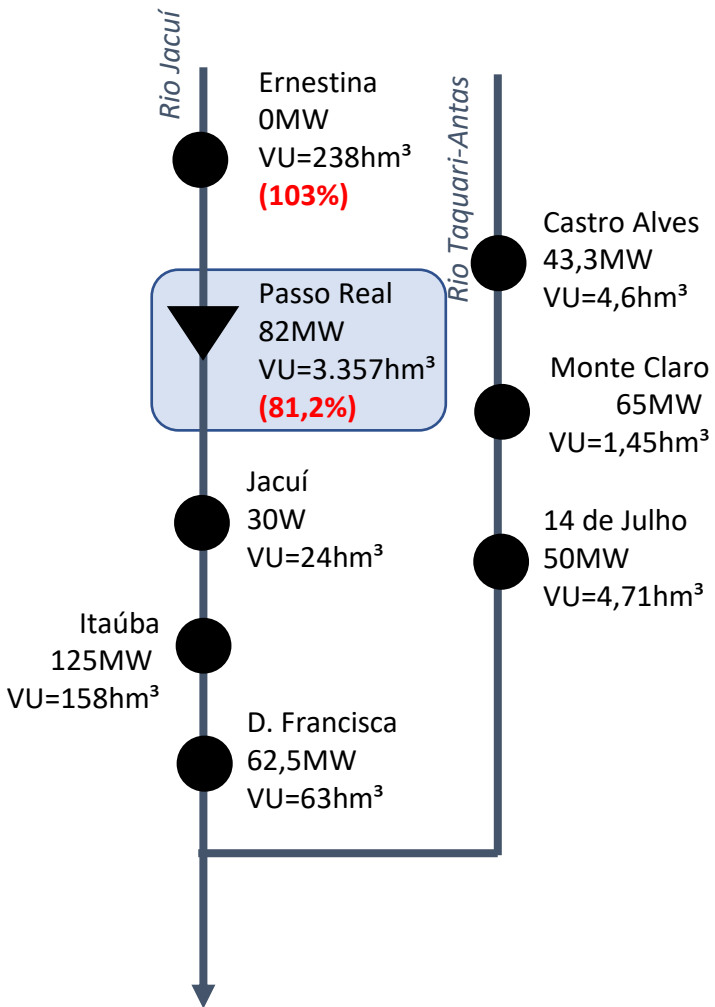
Rio Jacuí

Ernestina
0MW
VU=238hm³
(103%)

Rio Taquari-Antas

Castro Alves
43,3MW
VU=4,6hm³

Passo Real
82MW
VU=3.357hm³
(81,2%)

Monte Claro
65MW
VU=1,45hm³

Jacuí
30W
VU=24hm³

14 de Julho
50MW
VU=4,71hm³

Itaúba
125MW
VU=158hm³

D. Francisca
62,5MW
VU=63hm³